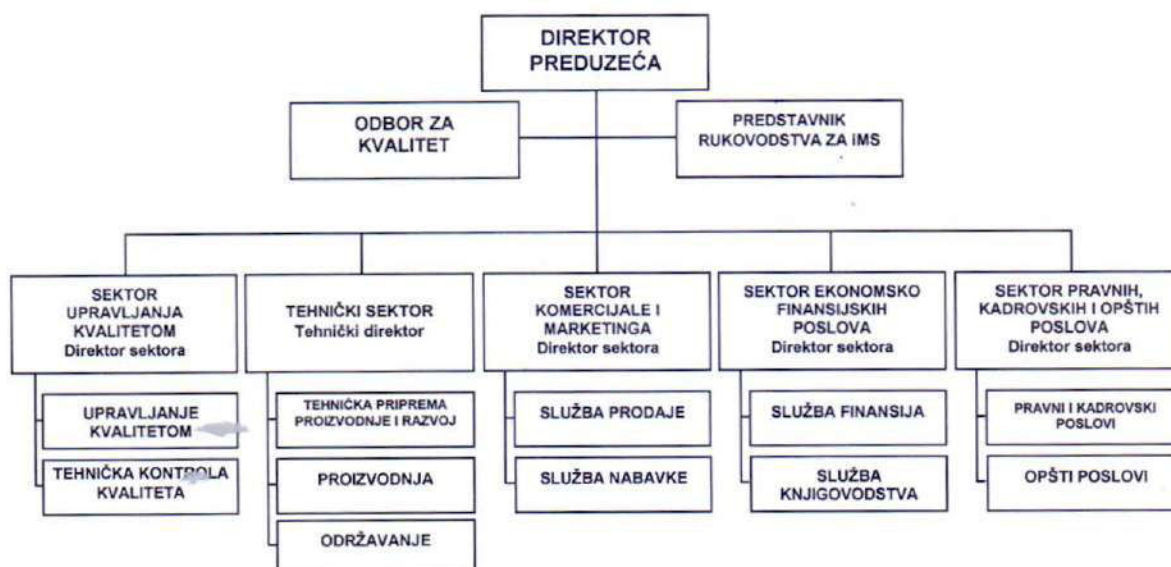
DIREKTOR PREDUZEĆA

ODBOR ZA KVALITET

PREDSTAVNIK RUKOVODSTVA ZA IMS

SEKTOR UPRAVLJANJA KVALITETOM
Direktor sektora

UPRAVLJANJE KVALITETOM

TEHNIČKA KONTROLA KVALITETA

TEHNIČKI SEKTOR
Tehnički direktor

TEHNIČKA PRIPREMA PROIZVODNJE I RAZVOJ

PROIZVODNJA

ODRŽAVANJE

SEKTOR KOMERCIJALE I MARKETINGA
Direktor sektora

SLUŽBA PRODAJE

SLUŽBA NABAVKE

SEKTOR EKONOMSKO FINANSIJSKIH POSLOVA
Direktor sektora

SLUŽBA FINANSIJA

SLUŽBA KNJIGOVODSTVA

SEKTOR PRAVNIH, KADROVSKIH I OPŠTIH POSLOVA
Direktor sektora

PRAVNI I KADROVSKI POSLOVI

OPŠTI POSLOVI